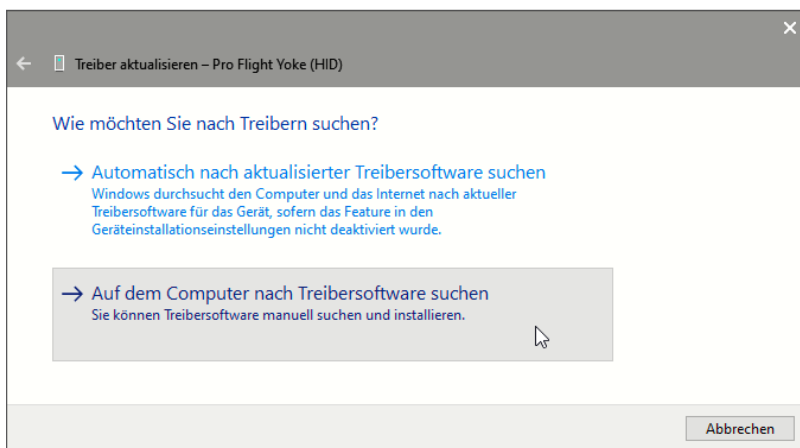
Treiber aktualisieren – Pro Flight Yoke (HID)

Wie möchten Sie nach Treibern suchen?

→ Automatisch nach aktualisierter Treibersoftware suchen
Windows durchsucht den Computer und das Internet nach aktueller Treibersoftware für das Gerät, sofern das Feature in den Geräteinstallationseinstellungen nicht deaktiviert wurde.

→ Auf dem Computer nach Treibersoftware suchen
Sie können Treibersoftware manuell suchen und installieren.

Abbrechen